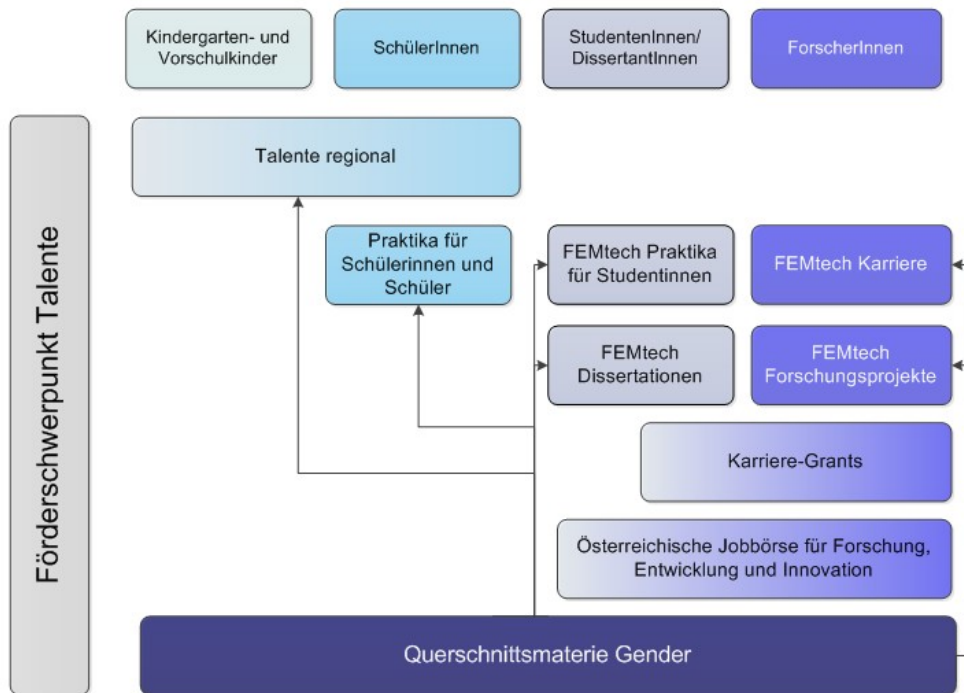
Kindergarten- und Vorschulkinder

SchülerInnen

StudentenInnen/ DissertantInnen

ForscherInnen

Förderschwerpunkt Talente

Talente regional

Praktika für Schülerinnen und Schüler

FEMtech Praktika für Studentinnen

FEMtech Karriere

FEMtech Dissertationen

FEMtech Forschungsprojekte

Karriere-Grants

Österreichische Jobbörse für Forschung, Entwicklung und Innovation

Querschnittsmaterie Gender